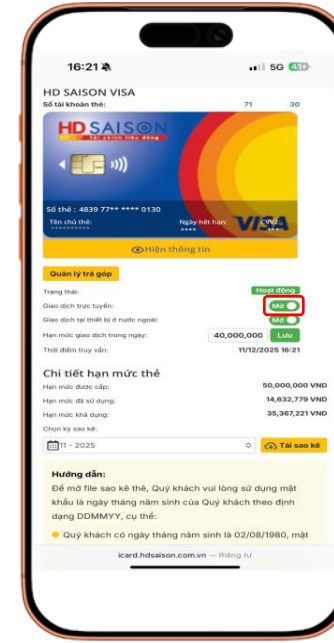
16:21

5G 43

HD SAISON VISA

Số tài khoản thẻ: 71 30

HD SAISON

Tài chính tiêu dùng

Số thẻ : 4839 77** **** 0130

Tên chủ thẻ: ********

Ngày hết hạn: ****

VISA

Hiện thông tin

Quản lý trả góp

Trạng thái: Hoạt động

Giao dịch trực tuyến: Mở

Giao dịch tại thiết bị ở nước ngoài: Mở

Hạn mức giao dịch trong ngày: 40,000,000 Lưu

Thời điểm truy vấn: 11/12/2025 16:21

Chi tiết hạn mức thẻ

Hạn mức được cấp: 50,000,000 VND

Hạn mức đã sử dụng: 14,632,779 VND

Hạn mức khả dụng: 35,367,221 VND

Chọn kỳ sao kê:

11 - 2025

Tải sao kê

Hướng dẫn:

Để mở file sao kê thẻ, Quý khách vui lòng sử dụng mật khẩu là ngày tháng năm sinh của Quý khách theo định dạng DDMMYY, cụ thể:

Quý khách có ngày tháng năm sinh là 02/08/1980, mật

icard.hdsaison.com.vn — Riêng tư